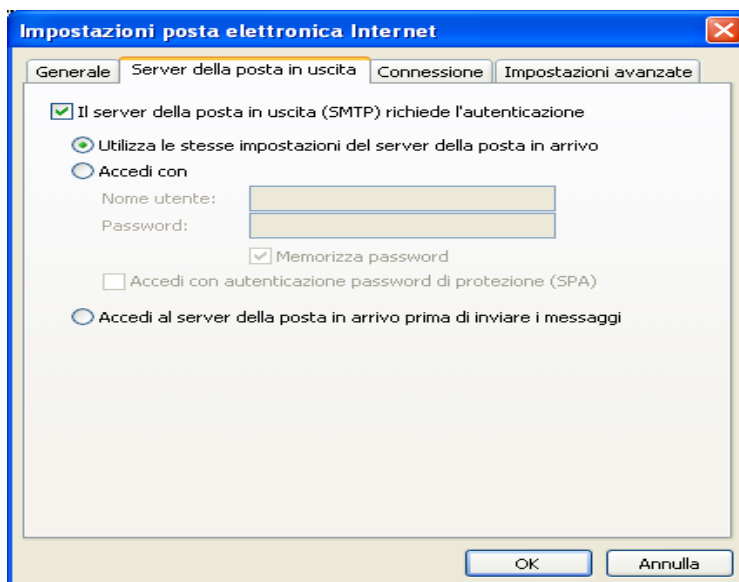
Impostazioni posta elettronica Internet

Generale | Server della posta in uscita | Connessione | Impostazioni avanzate

Il server della posta in uscita (SMTP) richiede l'autenticazione

Utilizza le stesse impostazioni del server della posta in arrivo

Accedi con

Nome utente:

Password:

Memorizza password

Accedi con autenticazione password di protezione (SPA)

Accedi al server della posta in arrivo prima di inviare i messaggi

OK

Annulla